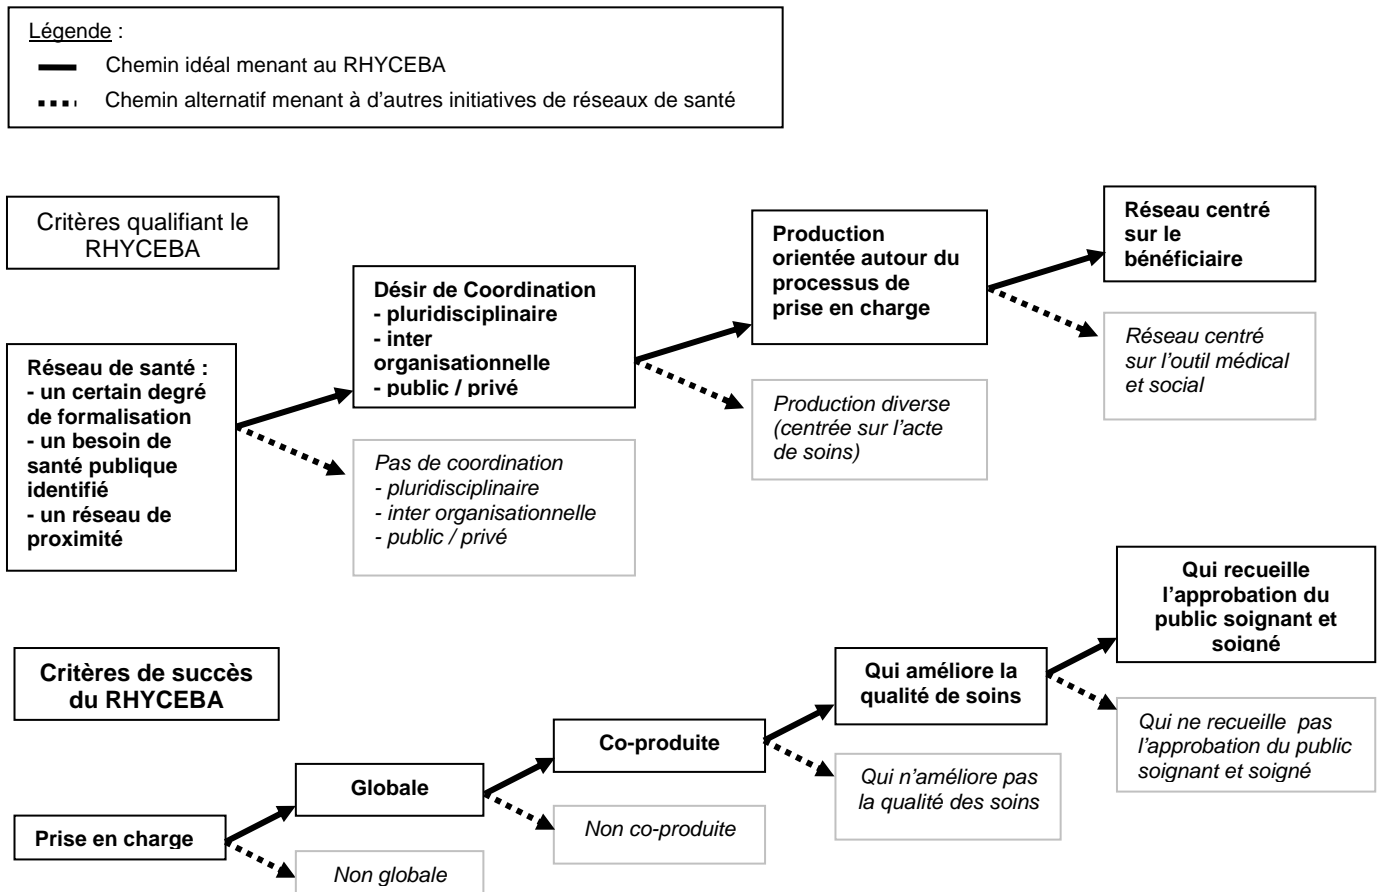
Légende :
Chemin idéal menant au RHYCEBA
Chemin alternatif menant à d'autres initiatives de réseaux de santé

Critères qualifiant le RHYCEBA

Réseau de santé :
- un certain degré de formalisation
- un besoin de santé publique identifié
- un réseau de proximité

Désir de Coordination
- pluridisciplinaire
- inter organisationnelle
- public / privé

Pas de coordination
- pluridisciplinaire
- inter organisationnelle
- public / privé

Production orientée autour du processus de prise en charge

Production diverse (centrée sur l'acte de soins)

Réseau centré sur le bénéficiaire

Réseau centré sur l'outil médical et social

Critères de succès du RHYCEBA

Prise en charge

Non globale

Globale

Non co-produite

Co-produite

Qui n'améliore pas la qualité des soins

Qui améliore la qualité de soins

Qui ne recueille pas l'approbation du public soignant et soigné

Qui recueille l'approbation du public soignant et soigné